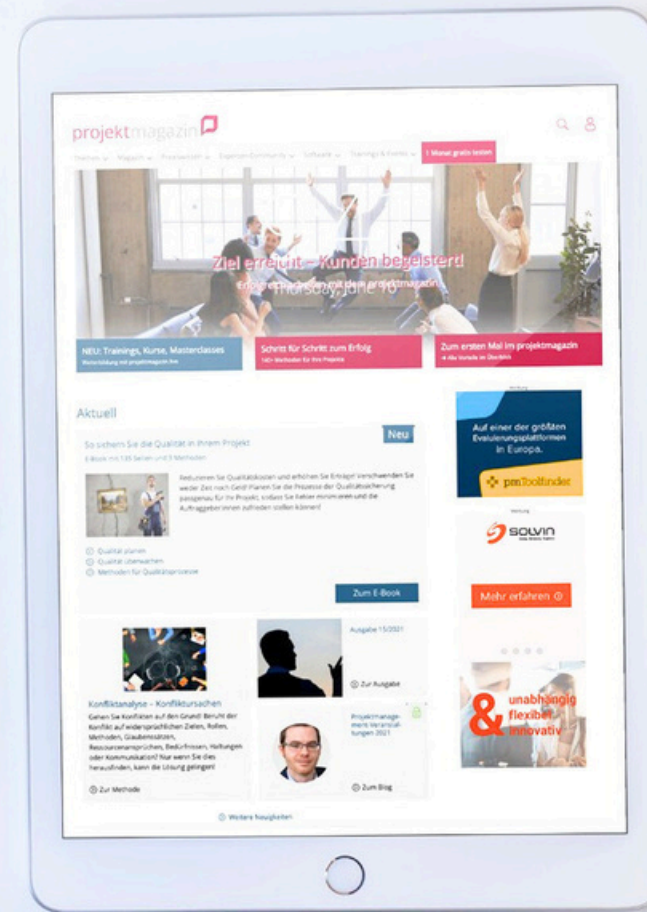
projektmagazin

Themen Magazin Praxiswissen Experten-Community Software Trainings & Events 1 Monat gratis testen

Ziel erreicht – Kunden begeistert!

Erfolgreich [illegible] mit dem projektmagazin

NEU: Trainings, Kurse, Masterclasses
Weiterbildung mit projektmagazin live

Schritt für Schritt zum Erfolg
140+ Methoden für Ihre Projekte

Zum ersten Mal im projektmagazin
Alle Vorteile im Überblick

Aktuell

So sichern Sie die Qualität in Ihrem Projekt

Neu

E-Book mit 135 Seiten und 9 Methoden

Reduzieren Sie Qualitätskosten und erhöhen Sie Erfolge! Verschwenden Sie weder Zeit noch Geld! Planen Sie die Prozesse der Qualitätssicherung passgenau für Ihr Projekt, indem Sie Fehler minimieren und die Auftraggeber:innen zufrieden stellen können!

Qualität planen
Qualität überwachen
Methoden für Qualitätsprozesse

Zum E-Book

Konfliktanalyse – Konfliktursachen

Gehen Sie Konflikten auf den Grund! Beruht der Konflikt auf widersprüchlichen Zielen, Rollen, Methoden, Glaubenssätzen, Ressourcenansprüchen, Bedürfnissen, Haltungen oder Kommunikation? Nur wenn Sie dies herausfinden, kann die Lösung gelingen!

Zur Methode

Ausgabe 15/2021

Zur Ausgabe

Projektmanagement-Veranstaltungen 2021

Zum Blog

Weitere Neuigkeiten

Werbung

Auf einer der größten Evaluierungsplattformen in Europa.

pmToolfinder

Werbung

SOLVIN

Mehr erfahren

& unabhängig flexibel innovativ